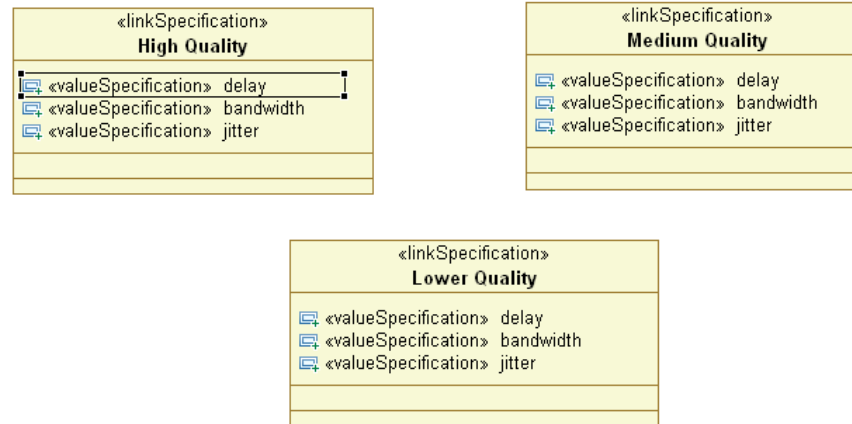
«linkSpecification»
High Quality

«valueSpecification» delay
«valueSpecification» bandwidth
«valueSpecification» jitter

«linkSpecification»
Medium Quality

«valueSpecification» delay
«valueSpecification» bandwidth
«valueSpecification» jitter

«linkSpecification»
Lower Quality

«valueSpecification» delay
«valueSpecification» bandwidth
«valueSpecification» jitter